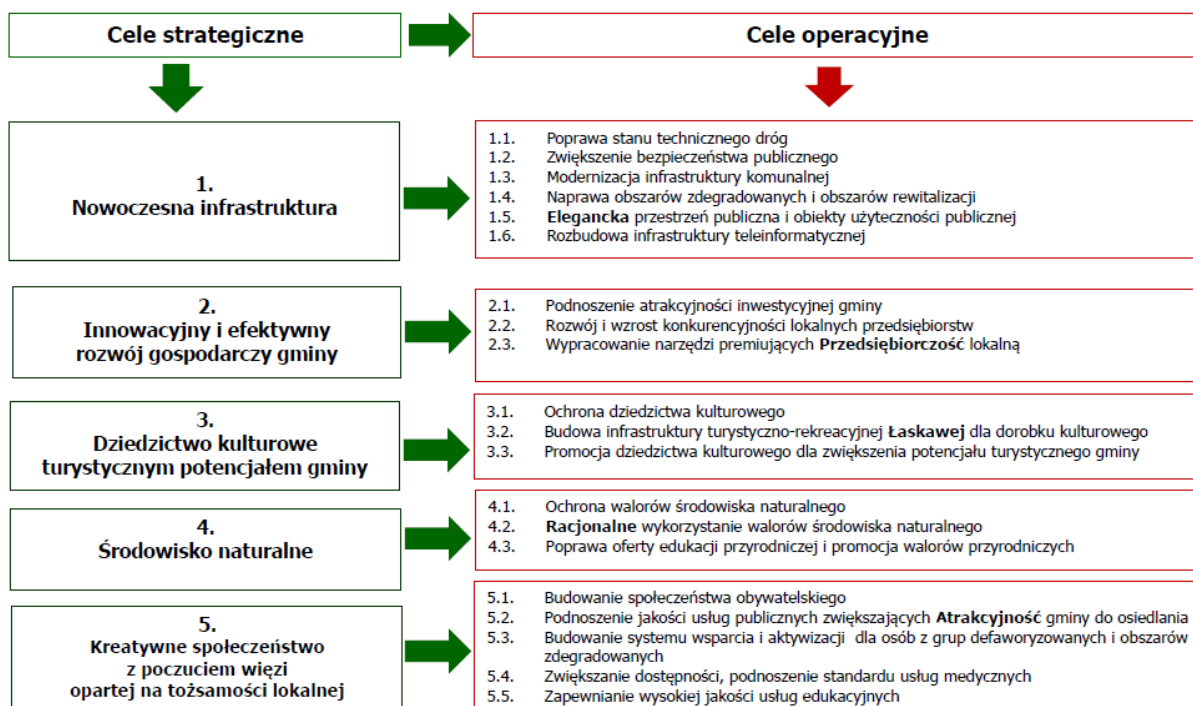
Cele strategiczne

Cele operacyjne

1.
Nowoczesna infrastruktura

1.1. Poprawa stanu technicznego dróg
1.2. Zwiększenie bezpieczeństwa publicznego
1.3. Modernizacja infrastruktury komunalnej
1.4. Naprawa obszarów zdegradowanych i obszarów rewitalizacji
1.5. **Elegancka** przestrzeń publiczna i obiekty użyteczności publicznej
1.6. Rozbudowa infrastruktury teleinformatycznej

2.
Innowacyjny i efektywny rozwój gospodarczy gminy

2.1. Podnoszenie atrakcyjności inwestycyjnej gminy
2.2. Rozwój i wzrost konkurencyjności lokalnych przedsiębiorstw
2.3. Wypracowanie narzędzi premiujących **Przedsiębiorczość** lokalną

3.
Dziedzictwo kulturowe turystycznym potencjałem gminy

3.1. Ochrona dziedzictwa kulturowego
3.2. Budowa infrastruktury turystyczno-rekreacyjnej **Łaskawej** dla dorobku kulturowego
3.3. Promocja dziedzictwa kulturowego dla zwiększenia potencjału turystycznego gminy

4.
Środowisko naturalne

4.1. Ochrona walorów środowiska naturalnego
4.2. **Racjonalne** wykorzystanie walorów środowiska naturalnego
4.3. Poprawa oferty edukacji przyrodniczej i promocja walorów przyrodniczych

5.
Kreatywne społeczeństwo z poczuciem więzi opartej na tożsamości lokalnej

5.1. Budowanie społeczeństwa obywatelskiego
5.2. Podnoszenie jakości usług publicznych zwiększających **Atrakcyjność** gminy do osiedlania
5.3. Budowanie systemu wsparcia i aktywizacji dla osób z grup defaworyzowanych i obszarów zdegradowanych
5.4. Zwiększanie dostępności, podnoszenie standardu usług medycznych
5.5. Zapewnianie wysokiej jakości usług edukacyjnych